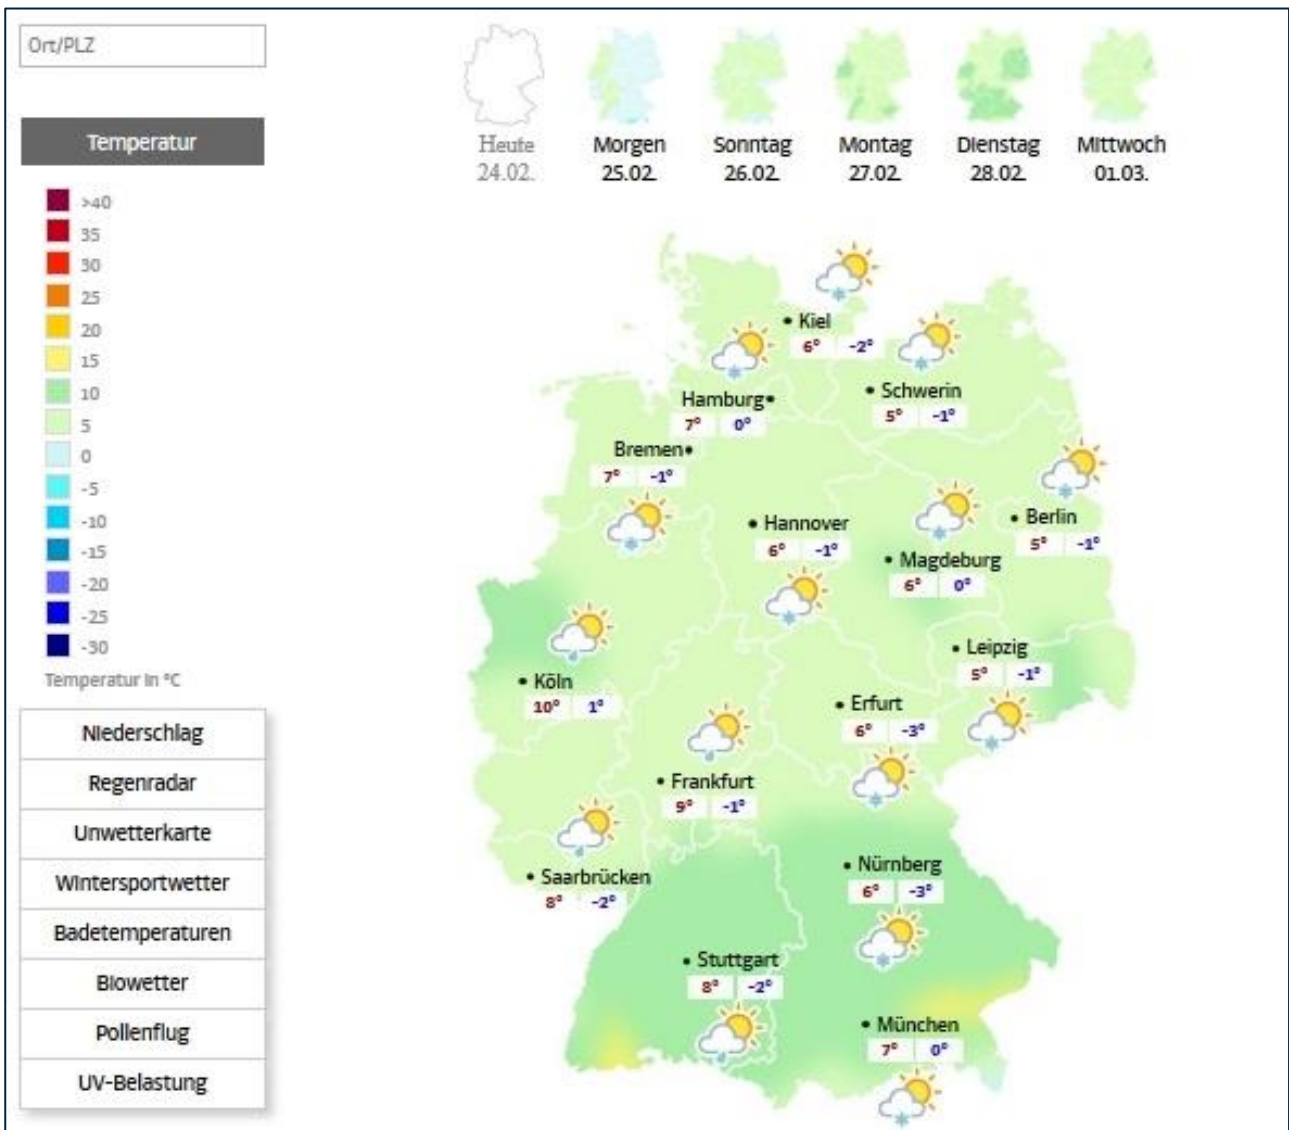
Ort/PLZ

Temperatur

>40
35
30
25
20
15
10
5
0
-5
-10
-15
-20
-25
-30

Temperatur in °C

Niederschlag
Regenradar
Unwetterkarte
Wintersportwetter
Badetemperaturen
Biowetter
Pollenflug
UV-Belastung

Heute 24.02.
Morgen 25.02.
Sonntag 26.02.
Montag 27.02.
Dienstag 28.02.
Mittwoch 01.03.

Kiel 6° -2°
Hamburg 7° 0°
Schwerin 5° -1°
Bremen 7° -1°
Hannover 6° -1°
Berlin 5° -1°
Magdeburg 6° 0°
Leipzig 5° -1°
Köln 10° 1°
Erfurt 6° -3°
Frankfurt 9° -1°
Nürnberg 6° -3°
Saarbrücken 8° -2°
Stuttgart 8° -2°
München 7° 0°